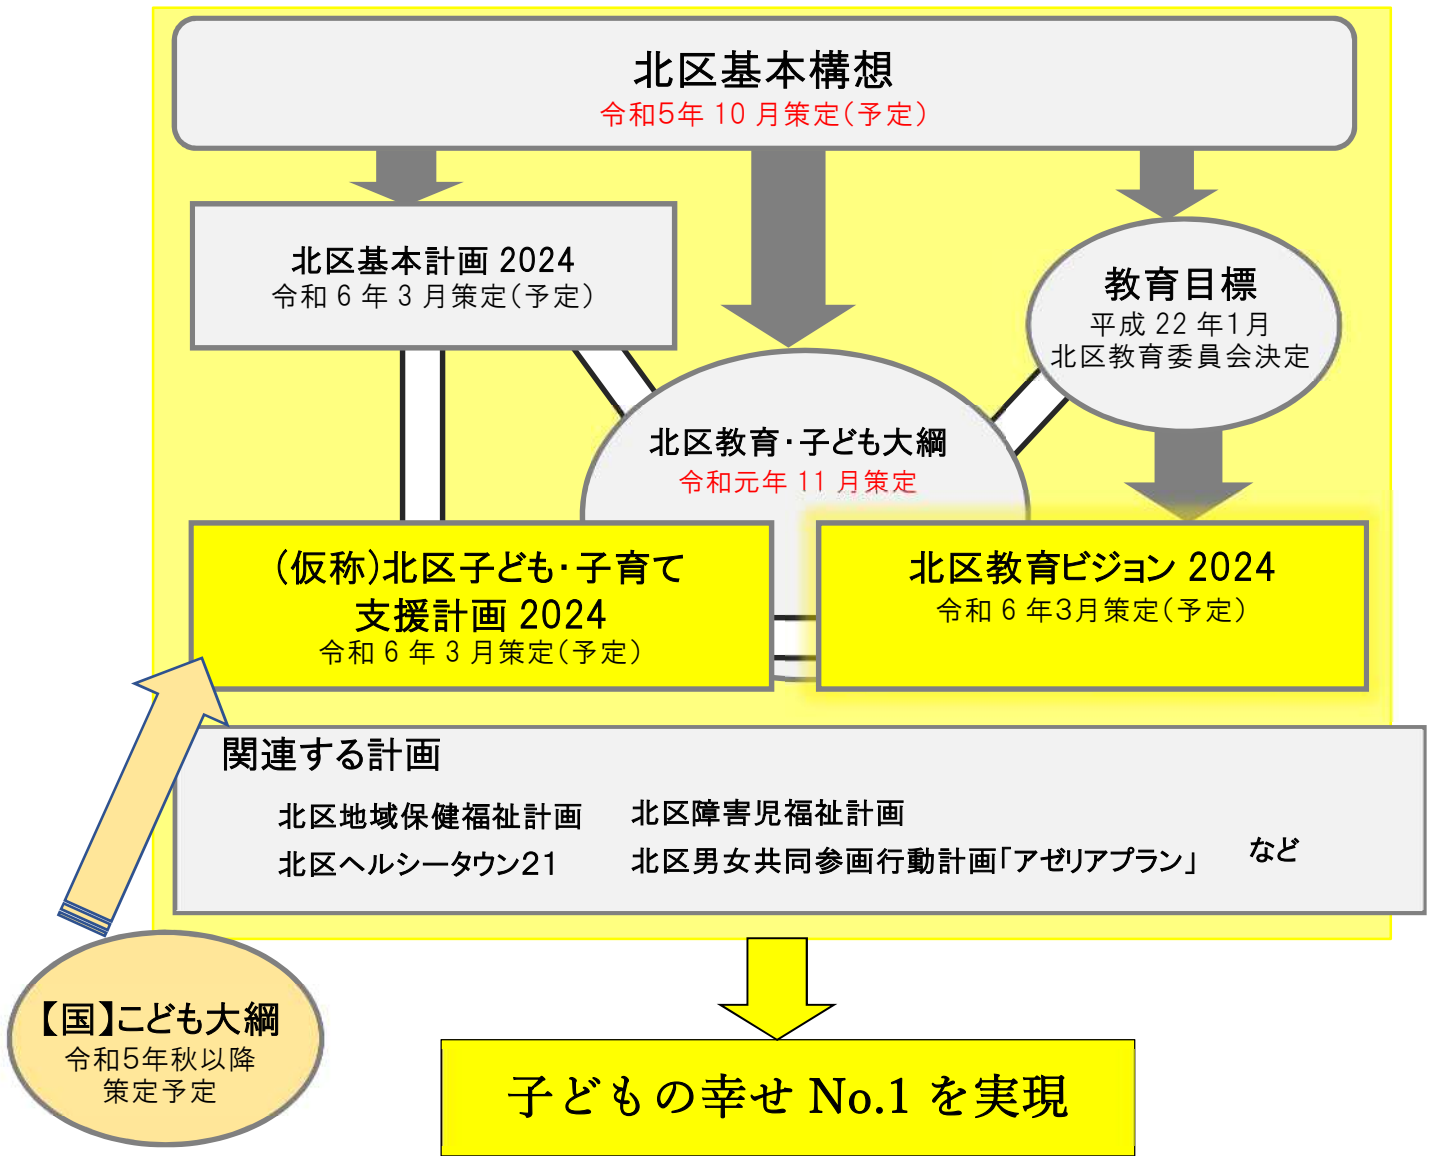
北区基本構想
令和5年 10 月策定(予定)

北区基本計画 2024
令和 6 年 3 月策定(予定)

教育目標
平成 22 年1月
北区教育委員会決定

北区教育・子ども大綱
令和元年 11 月策定

(仮称)北区子ども・子育て支援計画 2024
令和 6 年 3 月策定(予定)

北区教育ビジョン 2024
令和 6 年3月策定(予定)

関連する計画

北区地域保健福祉計画
北区障害児福祉計画
北区ヘルシータウン21
北区男女共同参画行動計画「アゼリアプラン」
など

【国】こども大綱
令和5年秋以降
策定予定

子どもの幸せ No.1 を実現